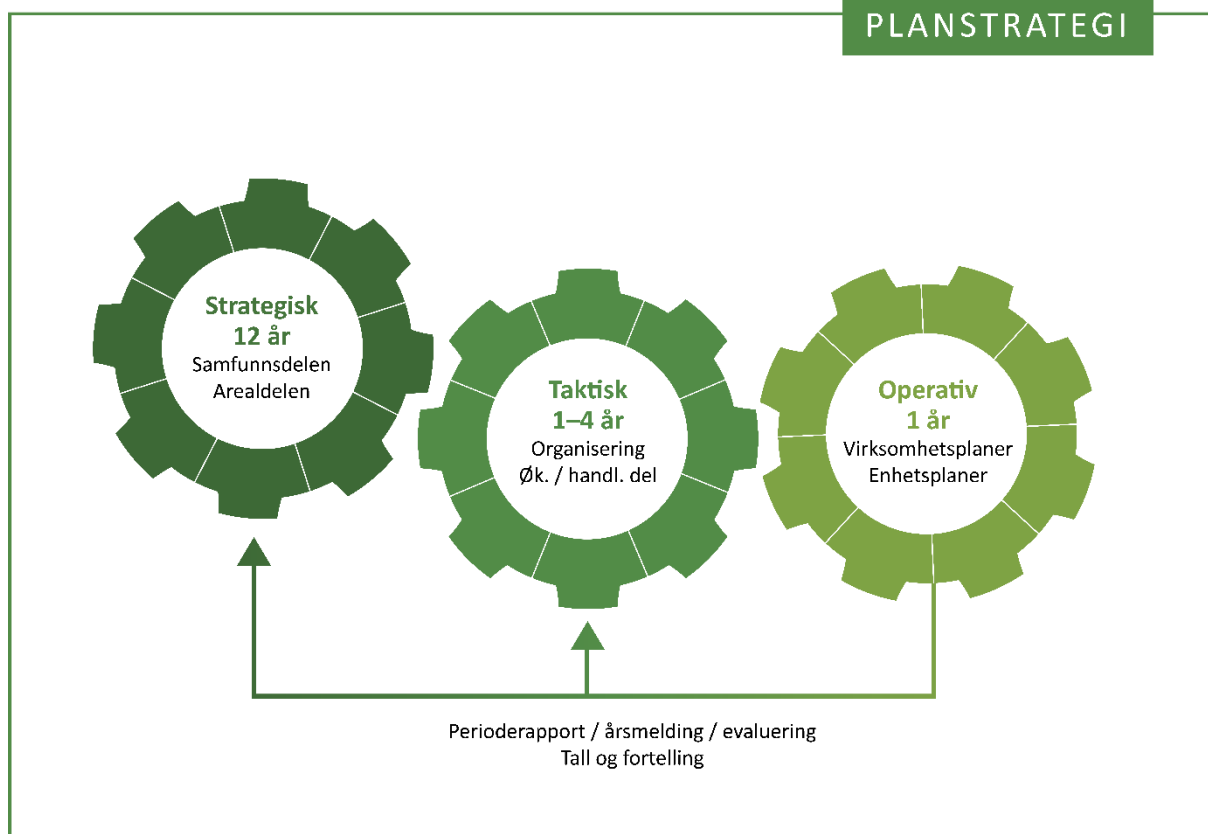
PLANSTRATEGI

Strategisk
12 år
Samfunnsdelen
Arealdelen

Taktisk
1–4 år
Organisering
Øk. / handl. del

Operativ
1 år
Virksomhetsplaner
Enhetsplaner

Perioderapport / årsmelding / evaluering
Tall og fortelling